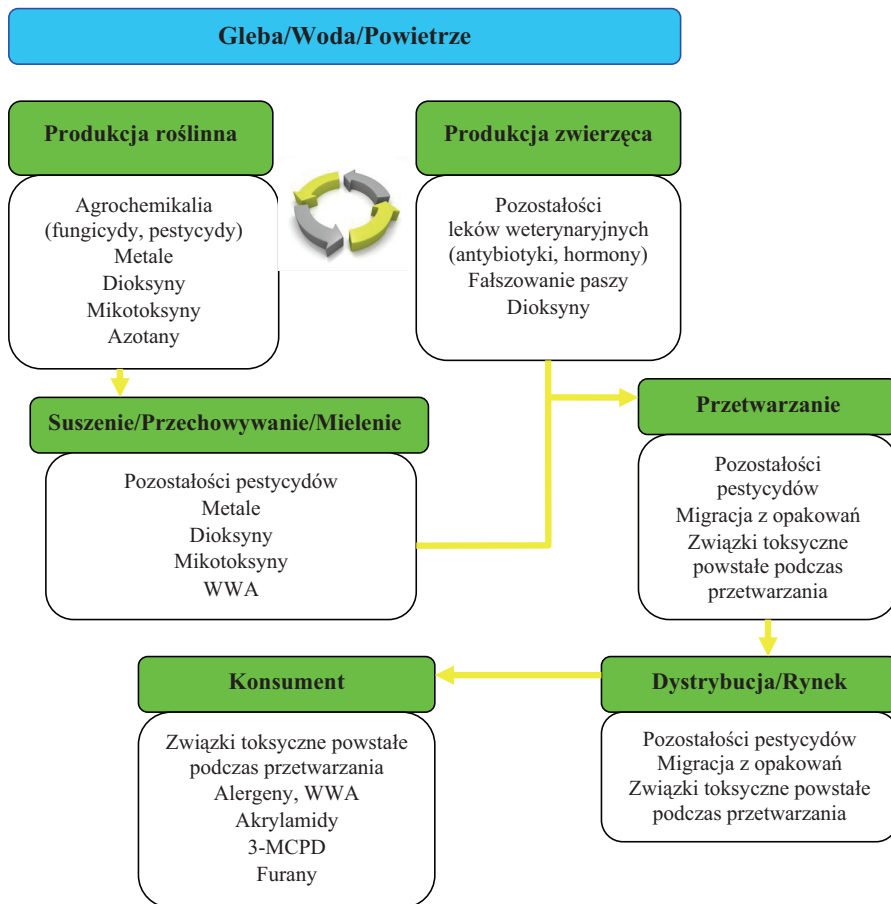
Gleba/Woda/Powietrze

Produkcja roślinna

Agrochemikalia
(fungicydy, pestycydy)
Metale
Dioksyny
Mikotoksyny
Azotany

Produkcja zwierzęca

Pozostałości
leków weterynaryjnych
(antybiotyki, hormony)
Fałszowanie paszy
Dioksyny

Suszenie/Przechowywanie/Mielenie

Pozostałości pestycydów
Metale
Dioksyny
Mikotoksyny
WWA

Przetwarzanie

Pozostałości
pestycydów
Migracja z opakowań
Związki toksyczne
powstałe podczas
przetwarzania

Konsument

Związki toksyczne powstałe
podczas przetwarzania
Alergeny, WWA
Akrylamidy
3-MCPD
Furany

Dystrybucja/Rynek

Pozostałości pestycydów
Migracja z opakowań
Związki toksyczne powstałe
podczas przetwarzania